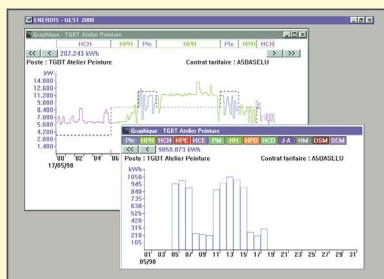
ENERDIS - GEST 2000

Graphique - TGBT Atelier Peinture

HCH HPH Pte HPH Pte HPH HCH

<< < 207.243 kWh > >>

Poste : TGBT Atelier Peinture

Contrat tarifaire : A5BASELU

kW

14.000

12.600

11.200

9.800

8.400

7.000

5.600

4.200

2.800

1.400

00 02 04 06

17/05/98

Graphique - TGBT Atelier Peinture

Pte HPH HCH HPE HCE PM HH HPD HCD J-A HM DSM SCM

<< < 9050.873 kWh > >>

Poste : TGBT Atelier Peinture

Contrat tarifaire : A5BASELU

kWh

1050

945

840

735

630

525

420

315

210

105

01 03 05 07 09 11 13 15 17 19 21 23 25 27 29 31

05/98